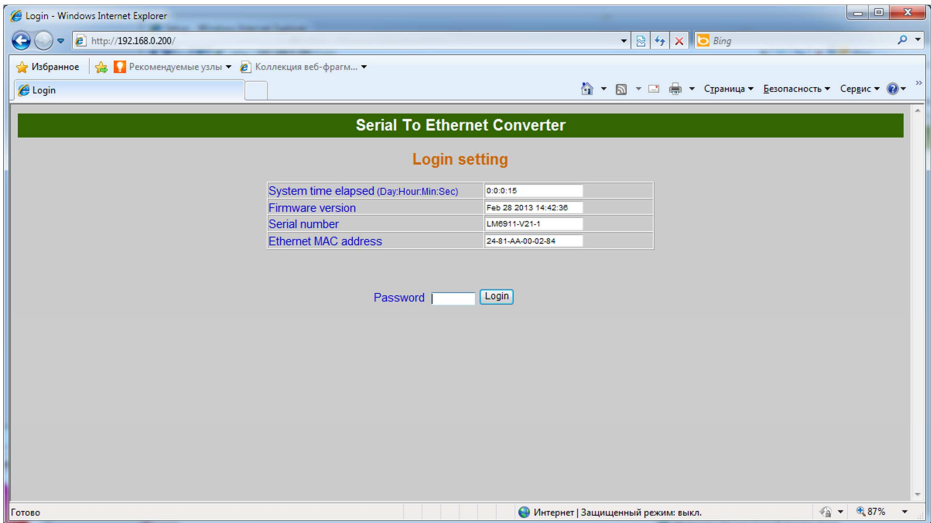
Login - Windows Internet Explorer

http://192.168.0.200/

Bing

Избранное | Рекомендуемые узлы ▾ | Коллекция веб-фрагм... ▾

Login

Страница ▾ Безопасность ▾ Сервис ▾

Serial To Ethernet Converter

Login setting

| System time elapsed (Day:Hour:Min:Sec) | 0:0:0:15 |
|---|---|
| Firmware version | Feb 28 2013 14:42:36 |
| Serial number | LM6911-V21-1 |
| Ethernet MAC address | 24-81-AA-00-02-84 |

Password Login

Готово

Интернет | Защищенный режим: выкл.

87%